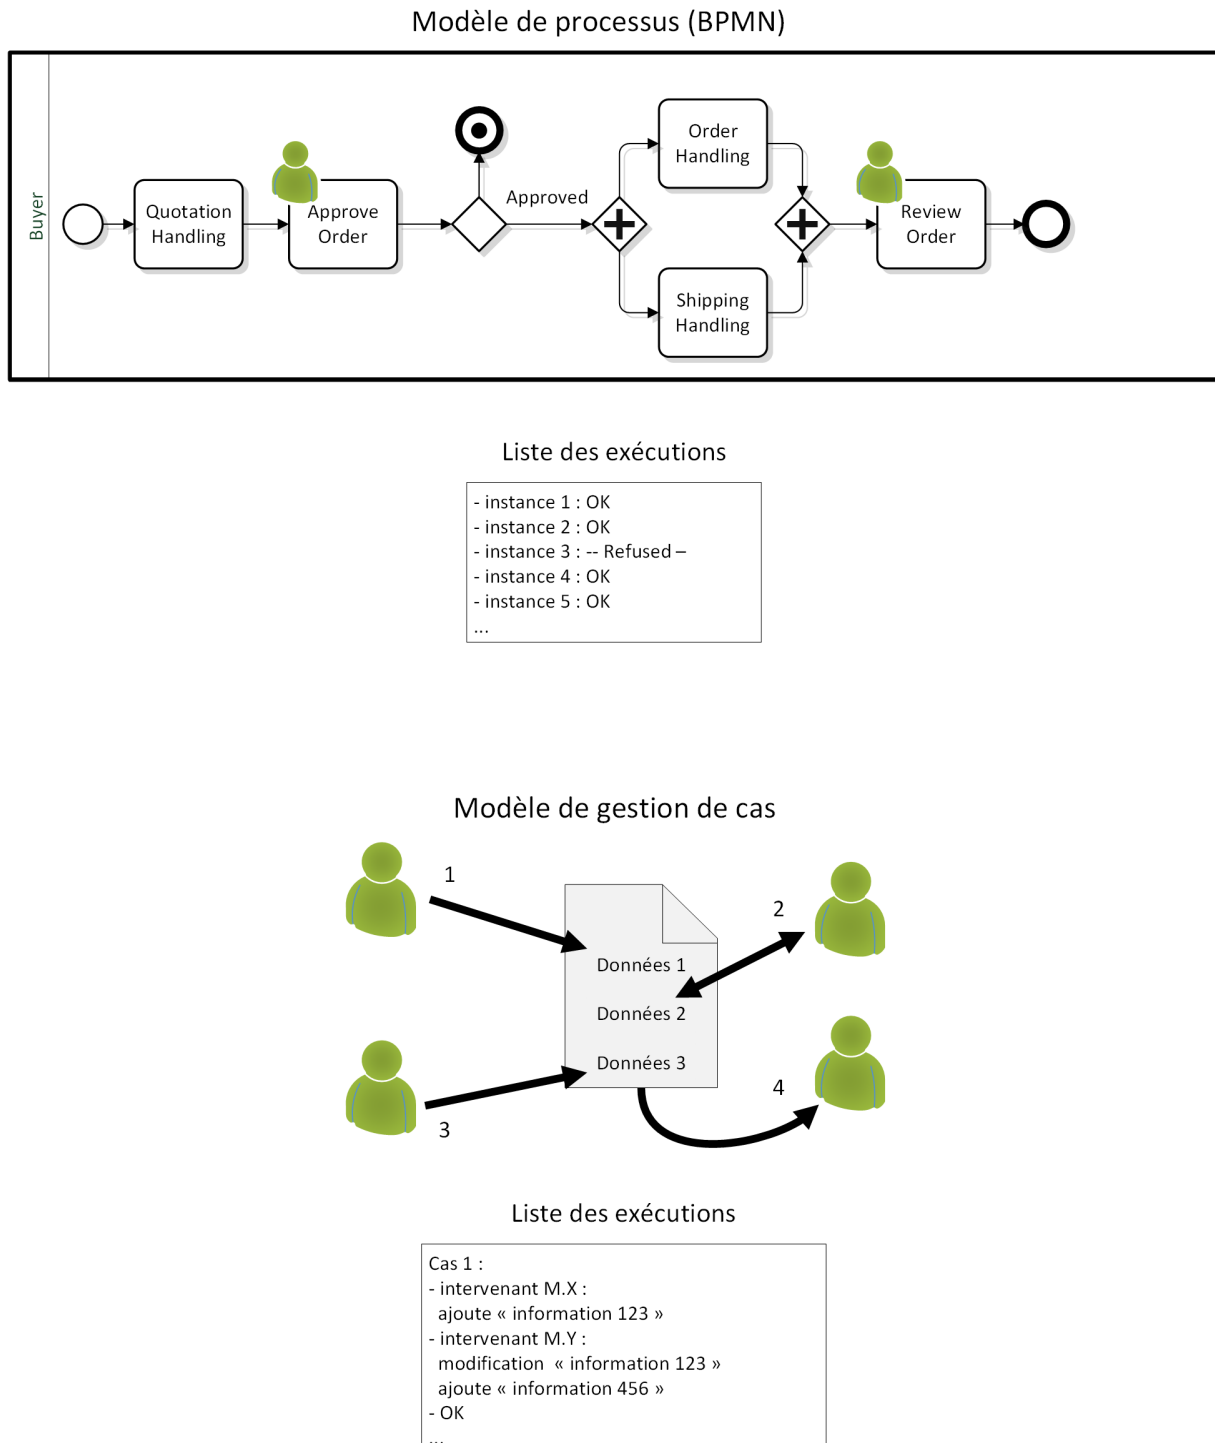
Modèle de processus (BPMN)

Buyer

Quotation Handling

Approve Order

Approved

Order Handling

Shipping Handling

Review Order

Liste des exécutions

- instance 1 : OK
- instance 2 : OK
- instance 3 : -- Refused –
- instance 4 : OK
- instance 5 : OK
...

Modèle de gestion de cas

1

2

Données 1

Données 2

Données 3

3

4

Liste des exécutions

Cas 1 :
- intervenant M.X :
ajoute « information 123 »
- intervenant M.Y :
modification « information 123 »
ajoute « information 456 »
- OK
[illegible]